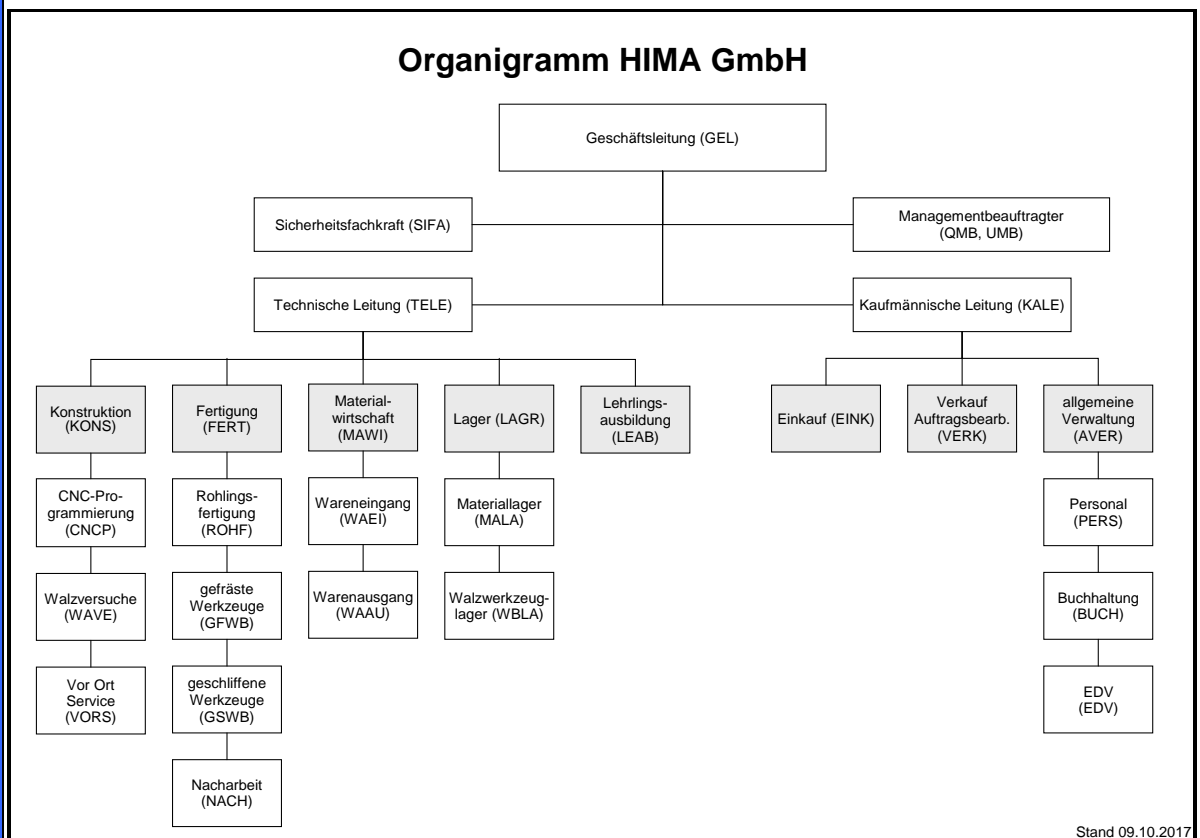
Organigramm HIMA GmbH

Geschäftsleitung (GEL)

Sicherheitsfachkraft (SIFA)

Managementbeauftragter (QMB, UMB)

Technische Leitung (TELE)

Kaufmännische Leitung (KALE)

Konstruktion (KONS)

CNC-Programmierung (CNCP)

Walzversuche (WAVE)

Vor Ort Service (VORS)

Fertigung (FERT)

Rohlingsfertigung (ROHF)

gefräste Werkzeuge (GFWB)

geschliffene Werkzeuge (GSWB)

Nacharbeit (NACH)

Materialwirtschaft (MAWI)

Wareneingang (WAEI)

Warenausgang (WAAU)

Lager (LAGR)

Materiallager (MALA)

Walzwerkzeuglager (WBLA)

Lehrlingsausbildung (LEAB)

Einkauf (EINK)

Verkauf Auftragsbearb. (VERK)

allgemeine Verwaltung (AVER)

Personal (PERS)

Buchhaltung (BUCH)

EDV (EDV)

Stand 09.10.2017